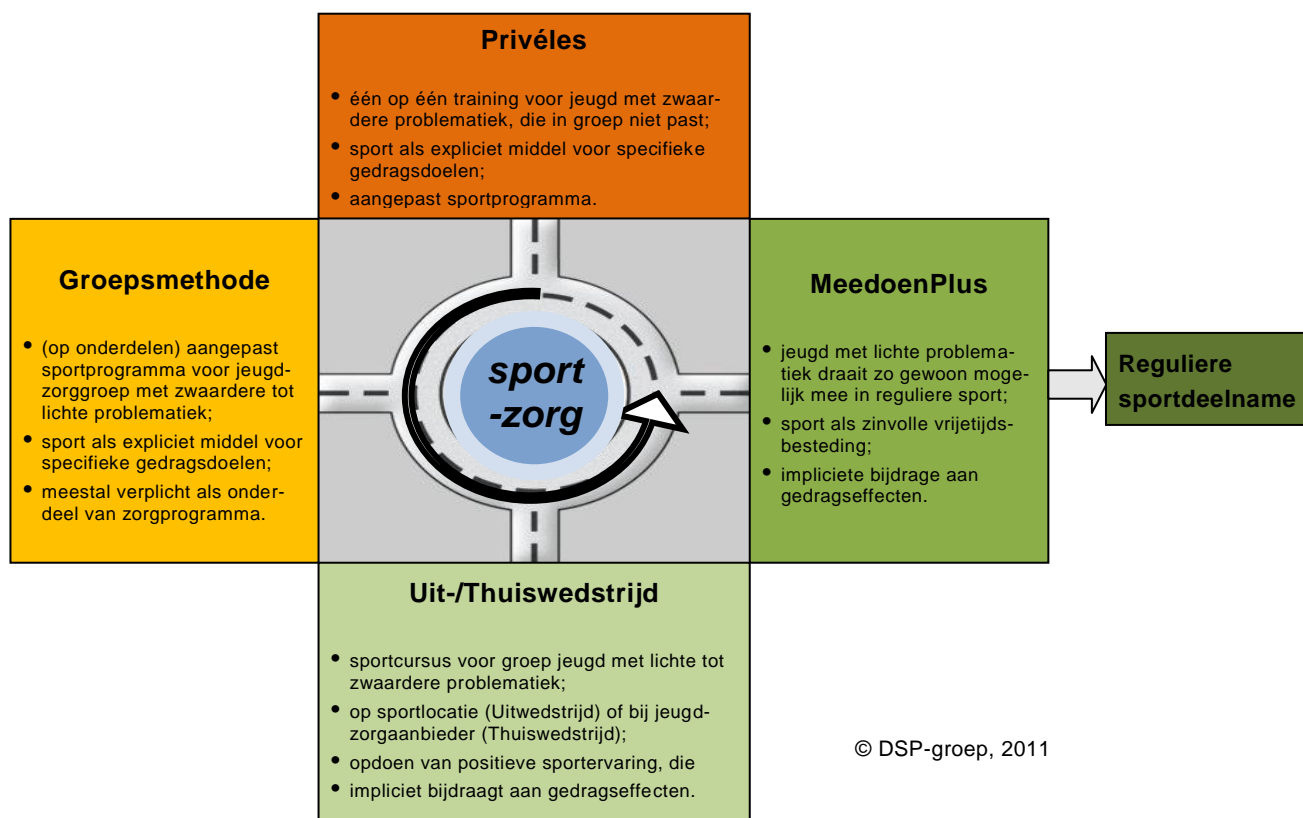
Privéles

- één op één training voor jeugd met zwaardere problematiek, die in groep niet past;
- sport als expliciet middel voor specifieke gedragsdoelen;
- aangepast sportprogramma.

Groepsmethode

- (op onderdelen) aangepast sportprogramma voor jeugdzorggroep met zwaardere tot lichte problematiek;
- sport als expliciet middel voor specifieke gedragsdoelen;
- meestal verplicht als onderdeel van zorgprogramma.

sport -zorg

MeedoenPlus

- jeugd met lichte problematiek draait zo gewoon mogelijk mee in reguliere sport;
- sport als zinvolle vrijetijdsbesteding;
- impliciete bijdrage aan gedragseffecten.

Reguliere sportdeelname

Uit-/Thuiswedstrijd

- sportcursus voor groep jeugd met lichte tot zwaardere problematiek;
- op sportlocatie (Uitwedstrijd) of bij jeugdzorgaanbieder (Thuiswedstrijd);
- opdoen van positieve sportervaring, die
- impliciet bijdraagt aan gedragseffecten.

© DSP-groep, 2011